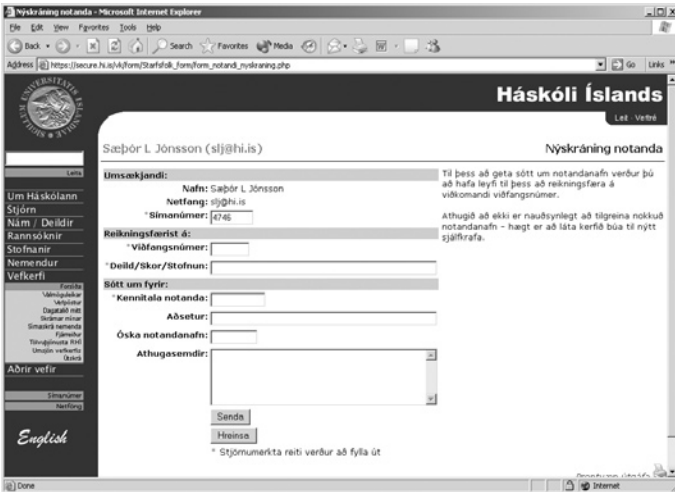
Nýskráning notanda - Microsoft Internet Explorer

File Edit View Favorites Tools Help

Back Search Favorites Media

Address https://secure.hi.is/vk/form/Starfsfolk_form/form_notandi_nyskraning.php

Go Links

Háskóli Íslands

Leit · Vefrré

Leita

Um Háskólann
Stjórn
Nám / Deildir
Rannsóknir
Stofnanir
Nemendur
Vefkerfi
Forsíða
Valmöguleikar
Vefpóstur
Dagatalið mitt
Skrárnar mínar
Símaskrá nemenda
Fjárreiður
Tölvuþjónusta RHÍ
Umsjón vefkerfis
Útskrá
Aðrir vefir

Símanúmer
Netföng

English

Sæþór L Jónsson (slj@hi.is)

Nýskráning notanda

Umsækjandi:
Nafn: Sæþór L Jónsson
Netfang: slj@hi.is
*Símanúmer: 4746

Reikningsfærist á:
*Viðfangsnúmer:
*Deild/Skor/Stofnun:

Sótt um fyrir:
*Kennitala notanda:
Aðsetur:
Óska notandanafn:
Athugasemdir:

Senda
Hreinsa

* Stjörnumerkta reiti verður að fylla út

Til þess að geta sótt um notandanafn verður þú að hafa leyfi til þess að reikningsfæra á viðkomandi viðfangsnúmer.

Athugið að ekki er nauðsynlegt að tilgreina nokkuð notandanafn – hægt er að láta kerfið búa til nýtt sjálfkrafa.

Done

Internet